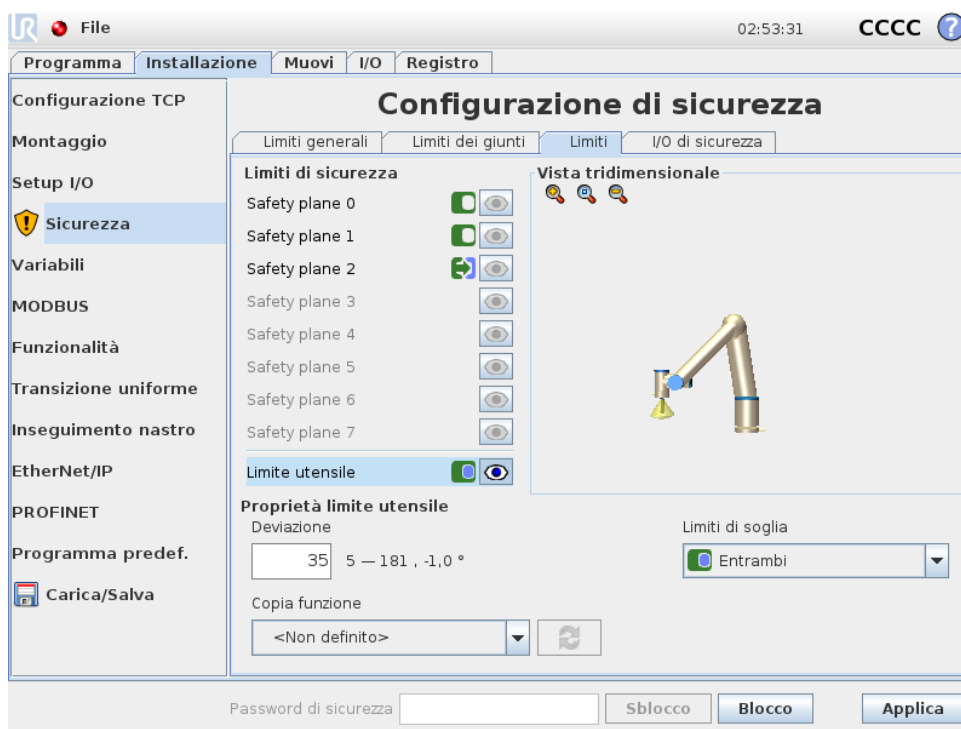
File

02:53:31 CCCC

Programma
Installazione
Muovi
I/O
Registro

Configurazione TCP
Montaggio
Setup I/O
Sicurezza
Variabili
MODBUS
Funzionalità
Transizione uniforme
Inseguimento nastro
EtherNet/IP
PROFINET
Programma predef.
Carica/Salva

Configurazione di sicurezza

Limiti generali
Limiti dei giunti
Limiti
I/O di sicurezza

Limiti di sicurezza
Safety plane 0
Safety plane 1
Safety plane 2
Safety plane 3
Safety plane 4
Safety plane 5
Safety plane 6
Safety plane 7
Limite utensile

Vista tridimensionale

Proprietà limite utensile
Deviazione
35 5 — 181 , -1,0 °

Limiti di soglia
Entrambi

Copia funzione
<Non definito>

Password di sicurezza
Sblocco
Blocco
Applica